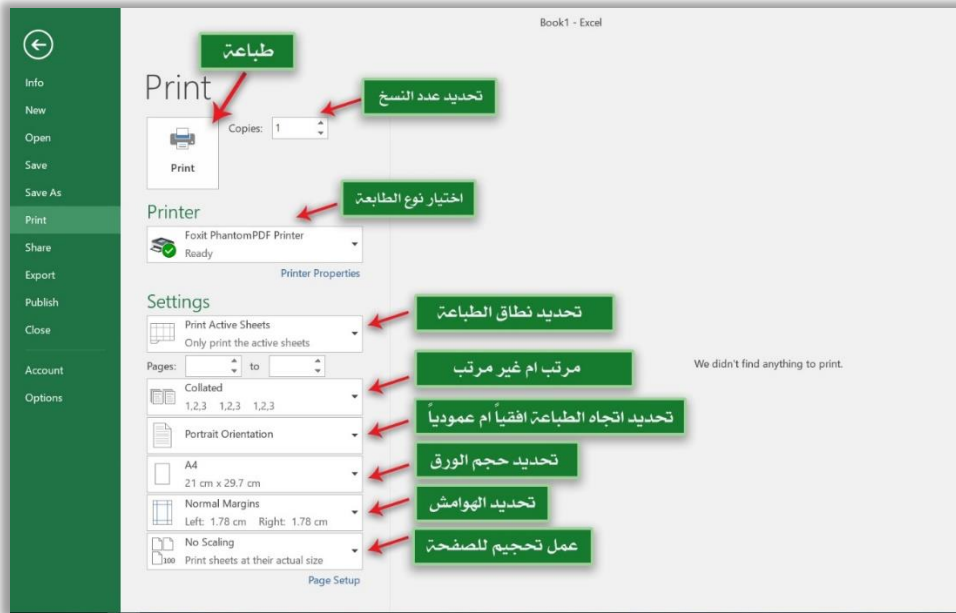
Book1 - Excel

Info
New
Open
Save
Save As
Print
Share
Export
Publish
Close
Account
Options

Print

طباعة

Copies: 1

تحديد عدد النسخ

Print

Printer

اختيار نوع الطابعة

Foxit PhantomPDF Printer
Ready

Printer Properties

Settings

Print Active Sheets
Only print the active sheets

تحديد نطاق الطباعة

Pages: to

Collated
1,2,3 1,2,3 1,2,3

مرتب ام غير مرتب

Portrait Orientation

تحديد اتجاه الطباعة افقياً ام عمودياً

A4
21 cm x 29.7 cm

تحديد حجم الورق

Normal Margins
Left: 1.78 cm Right: 1.78 cm

تحديد الهوامش

No Scaling
Print sheets at their actual size

عمل تحجيم للصفحة

Page Setup

We didn't find anything to print.